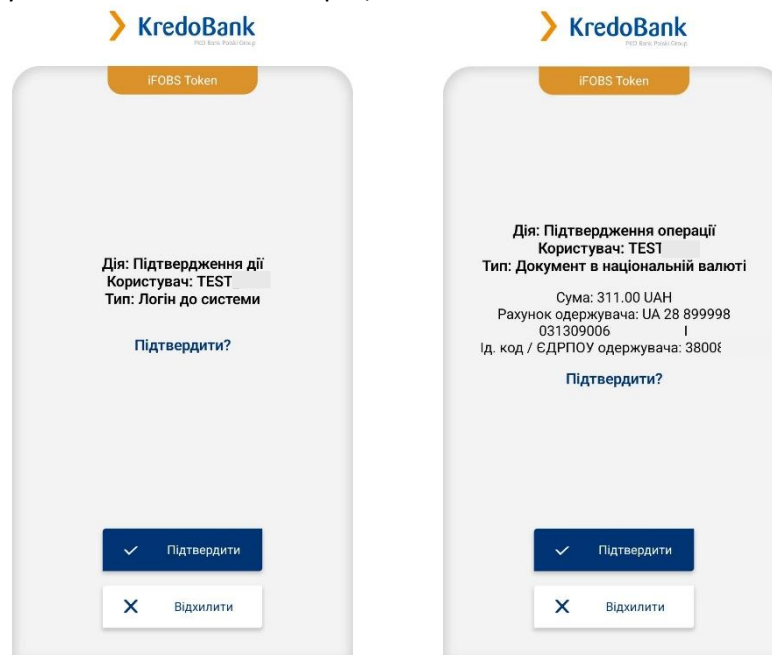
KredoBank
PKO Bank Polski Group

iFOBS Token

Дія: Підтвердження дії
Користувач: TEST
Тип: Логін до системи

Підтвердити?

Підтвердити

Відхилити

KredoBank
PKO Bank Polski Group

iFOBS Token

Дія: Підтвердження операції
Користувач: TEST
Тип: Документ в національній валюті

Сума: 311.00 UAH
Рахунок одержувача: UA 28 899998 031309006 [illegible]
Ід. код / ЄДРПОУ одержувача: 3800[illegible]

Підтвердити?

Підтвердити

Відхилити